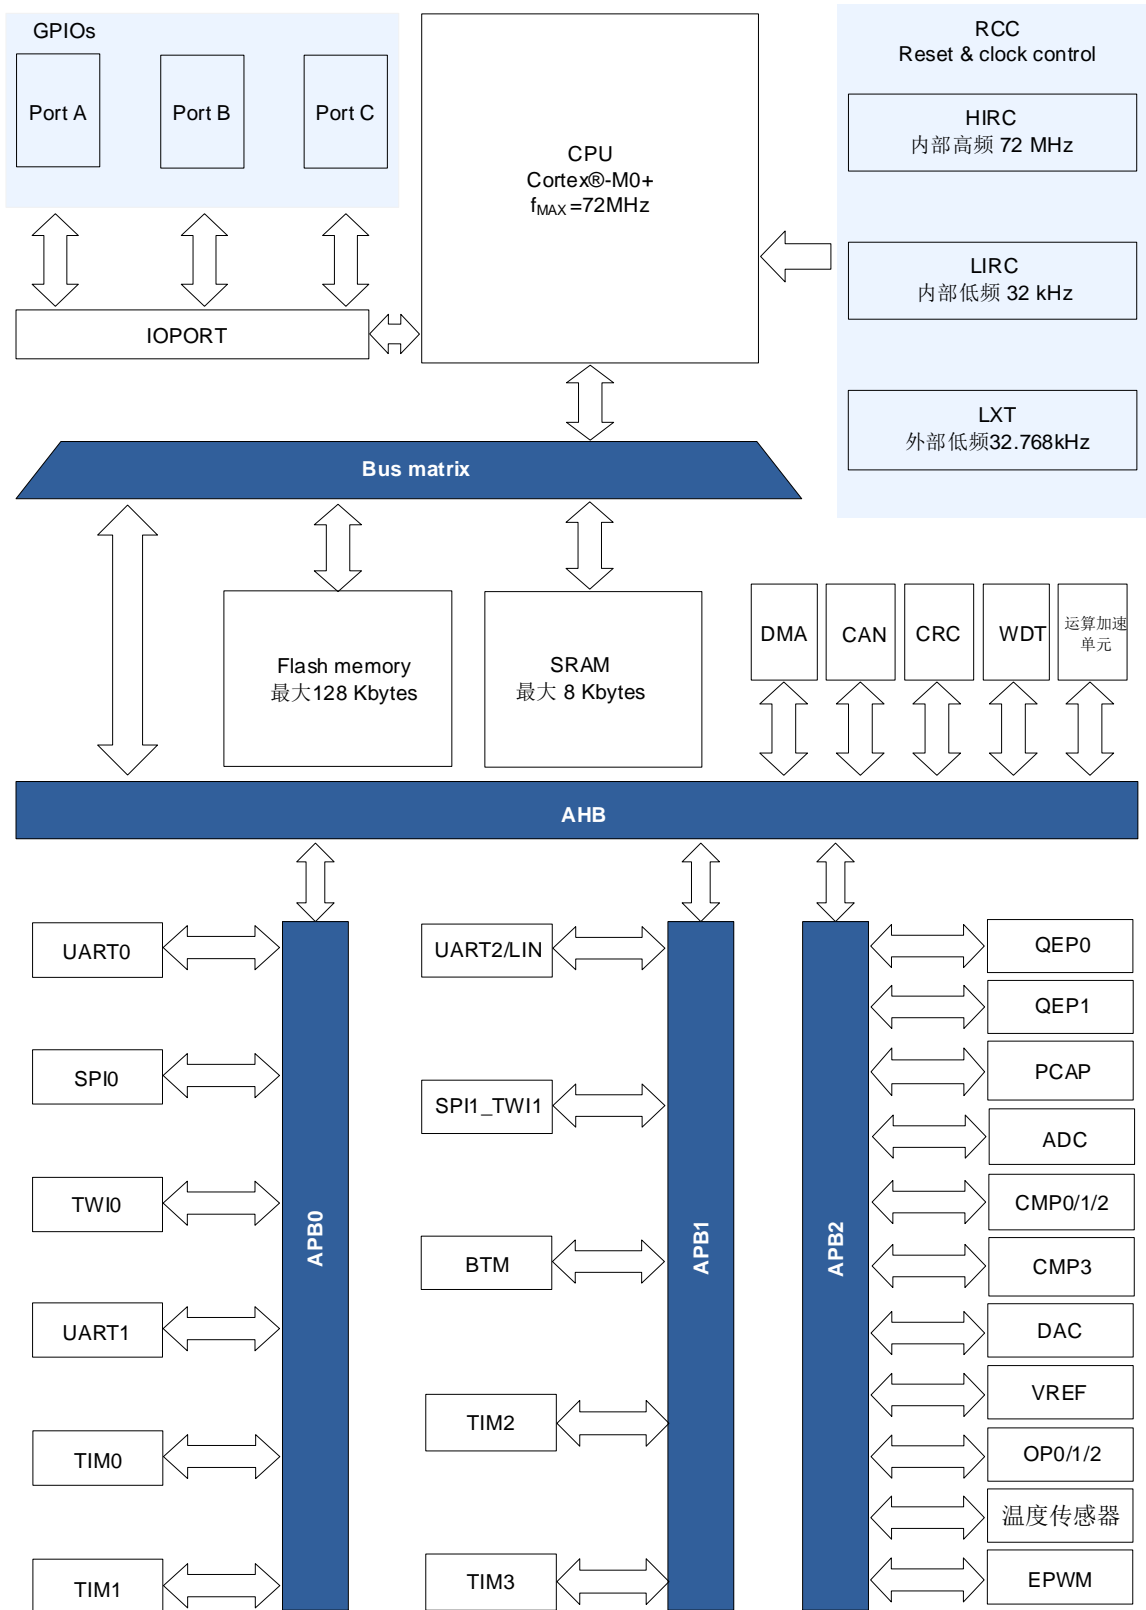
GPIOs

Port A

Port B

Port C

IOPORT

CPU
Cortex®-M0+
$f_{MAX}$ =72MHz

RCC
Reset & clock control

HIRC
内部高频 72 MHz

LIRC
内部低频 32 kHz

LXT
外部低频32.768kHz

Bus matrix

Flash memory
最大128 Kbytes

SRAM
最大 8 Kbytes

DMA

CAN

CRC

WDT

运算加速单元

AHB

UART0

SPI0

TWI0

UART1

TIM0

TIM1

APB0

UART2/LIN

SPI1_TWI1

BTM

TIM2

TIM3

APB1

APB2

QEP0

QEP1

PCAP

ADC

CMP0/1/2

CMP3

DAC

VREF

OP0/1/2

温度传感器

EPWM